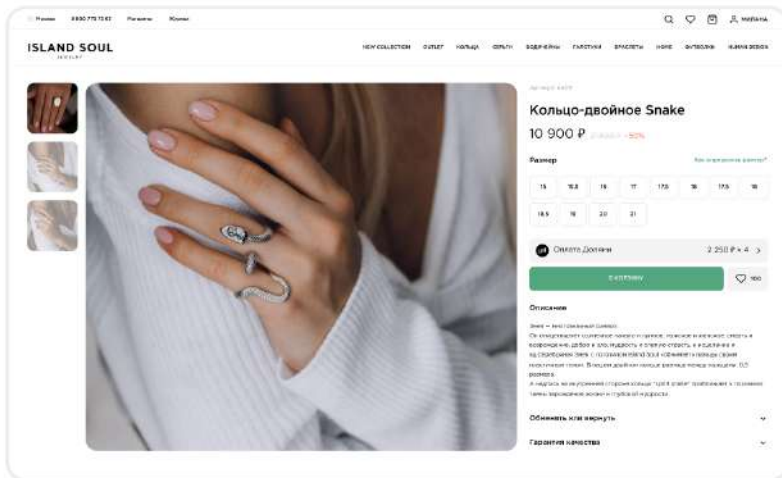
Москва 8 800 775 73 63 Магазины Journal

ISLAND SOUL
JEWELRY

NEW COLLECTION OUTLET КОЛЬЦА СЕРЬГИ ПОДВЕСКИ ГАЛСТУКИ БРАСЛЕТЫ HOME ФУТБОЛКИ ISLAND DESIGN

Кольцо-двойное Snake

10 900 ₽ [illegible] -50%

Размер

Как определить размер?

| 15 | 15.5 | 16 | 17 | 17.5 | 18 | 17.5 | 18 |
|---|---|---|---|---|---|---|---|
| 18.5 | 19 | 20 | 21 | | | | |

Оплата Долями 2 250 ₽ × 4 >

В КОРЗИНУ

Описание

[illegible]

Обменять или вернуть

Гарантия качества